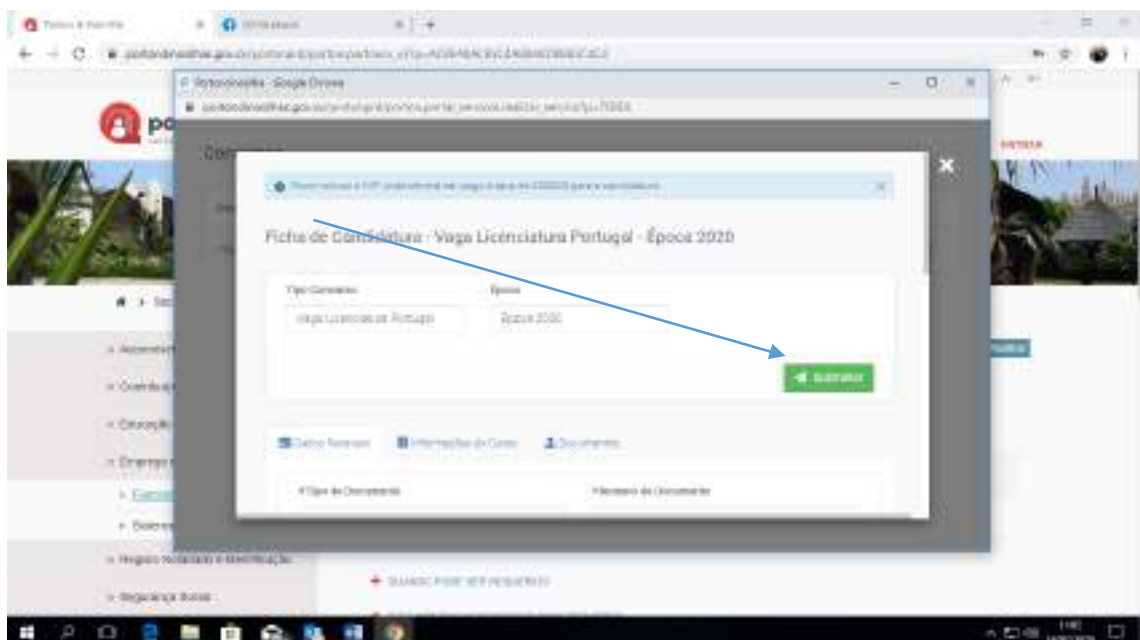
Portal do Cidadão - Google Chrome

Ficha de Candidatura - Vaga Licenciatura Portugal - Época 2020

Tipo Concurso
Vaga Licenciatura Portugal

Época
Época 2020

Submeter

Dados Pessoais
Informações do Curso
Documentos

\*Tipo de Documento
\*Número do Documento

Automóvel
Contribuição
Educação
Emprego
Concursos
Bolsas
Registo Notarial e Identificação
Segurança Social

QUANDO PODE SER REQUERIDO